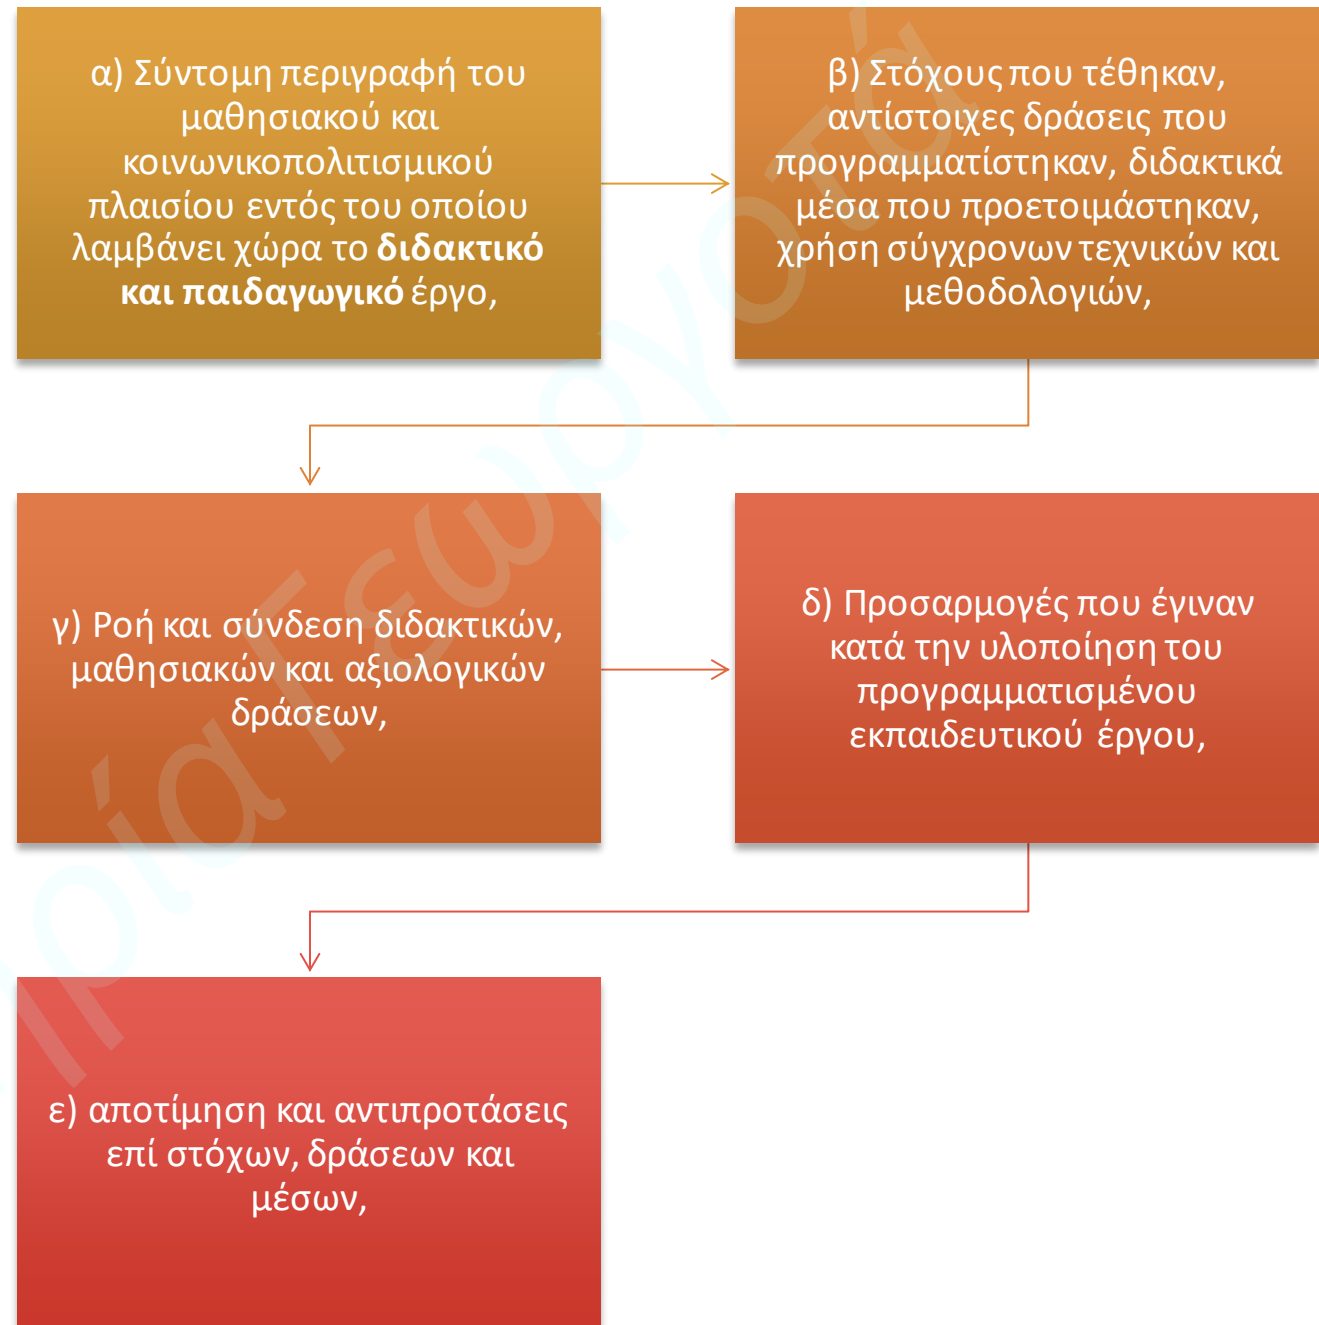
α) Σύντομη περιγραφή του μαθησιακού και κοινωνικοπολιτισμικού πλαισίου εντός του οποίου λαμβάνει χώρα το **διδακτικό και παιδαγωγικό** έργο,

β) Στόχους που τέθηκαν, αντίστοιχες δράσεις που προγραμματίστηκαν, διδακτικά μέσα που προετοιμάστηκαν, χρήση σύγχρονων τεχνικών και μεθοδολογιών,

γ) Ροή και σύνδεση διδακτικών, μαθησιακών και αξιολογικών δράσεων,

δ) Προσαρμογές που έγιναν κατά την υλοποίηση του προγραμματισμένου εκπαιδευτικού έργου,

ε) αποτίμηση και αντιπροτάσεις επί στόχων, δράσεων και μέσων,

Μαρία Γεωργοτά